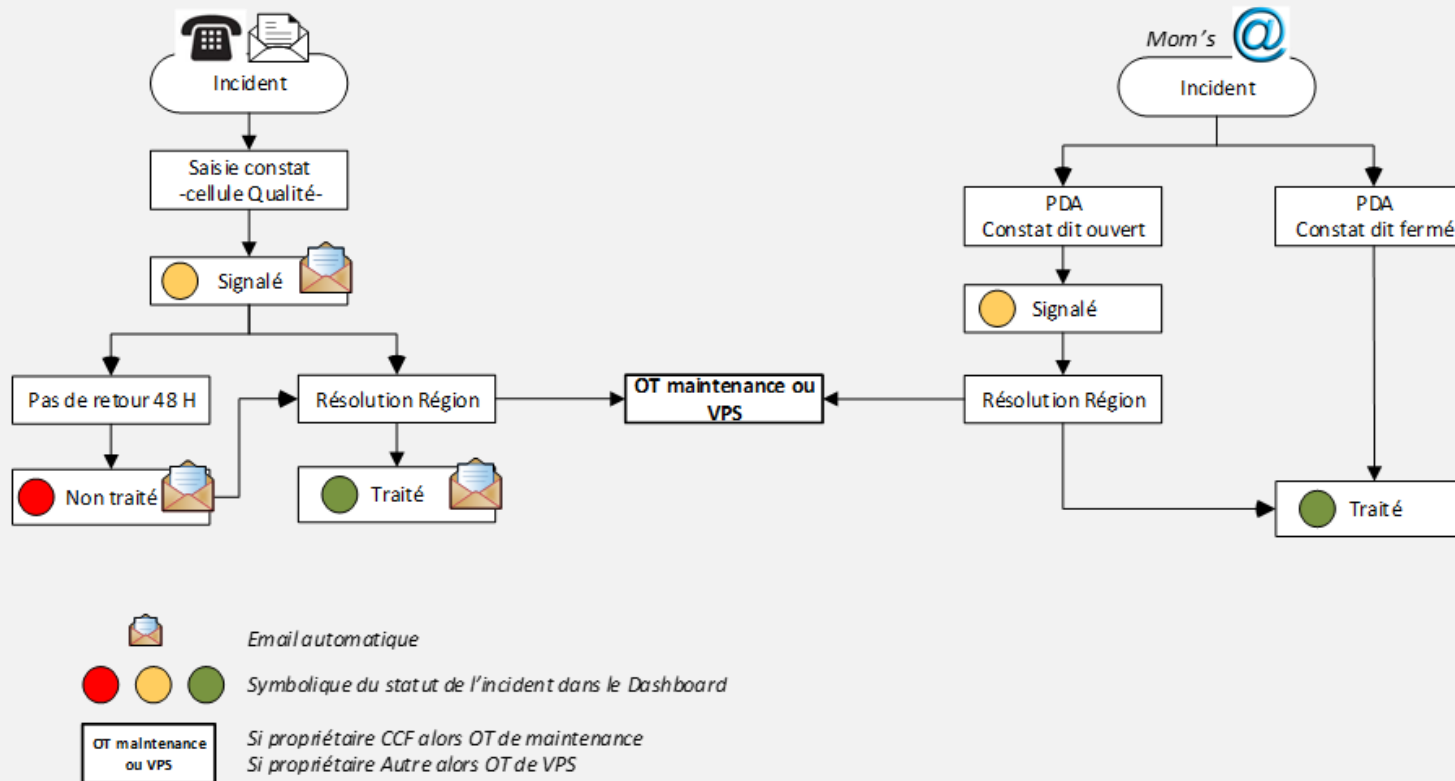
Incident

Saisie constat
-cellule Qualité-

Signalé

Pas de retour 48 H

Résolution Région

Non traité

Traité

OT maintenance ou VPS

Mom's

Incident

PDA
Constat dit ouvert

PDA
Constat dit fermé

Signalé

Résolution Région

Traité

Email automatique

Symbolique du statut de l'incident dans le Dashboard

OT maintenance ou VPS

Si propriétaire CCF alors OT de maintenance
Si propriétaire Autre alors OT de VPS